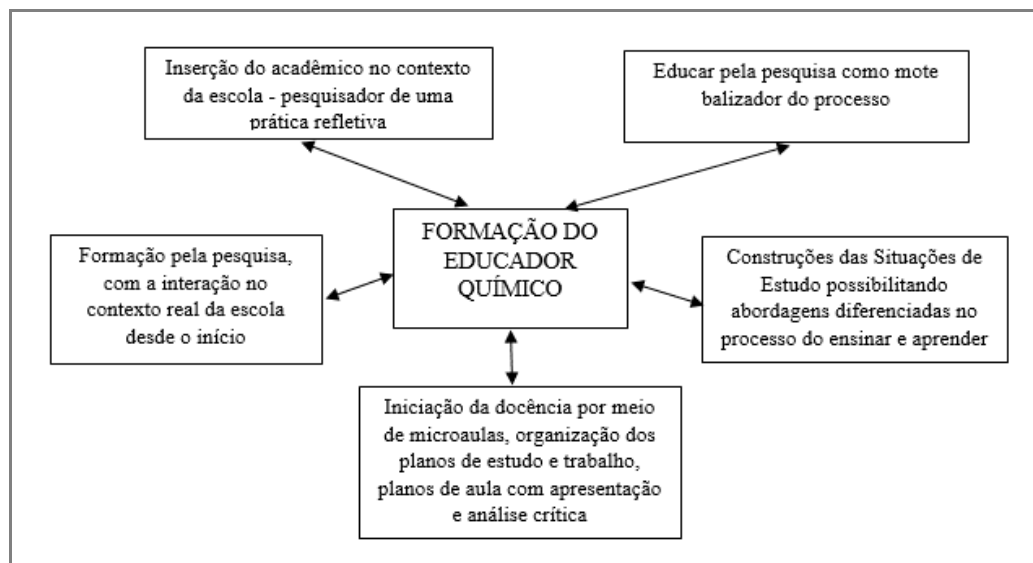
Inserção do acadêmico no contexto da escola - pesquisador de uma prática refletiva

Educar pela pesquisa como mote balizador do processo

FORMAÇÃO DO EDUCADOR QUÍMICO

Formação pela pesquisa, com a interação no contexto real da escola desde o início

Construções das Situações de Estudo possibilitando abordagens diferenciadas no processo do ensinar e aprender

Iniciação da docência por meio de microaulas, organização dos planos de estudo e trabalho, planos de aula com apresentação e análise crítica